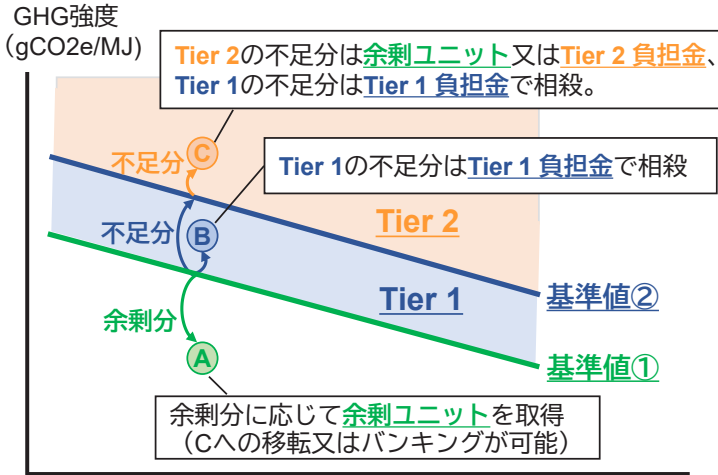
GHG強度
（gCO2e/MJ）

Tier 2の不足分は余剰ユニット又はTier 2 負担金、
Tier 1の不足分はTier 1 負担金で相殺。

Tier 1の不足分はTier 1 負担金で相殺

不足分
C
不足分
B
余剰分
A

Tier 2
Tier 1
基準値②
基準値①

余剰分に応じて余剰ユニットを取得
（Cへの移転又はバンキングが可能）